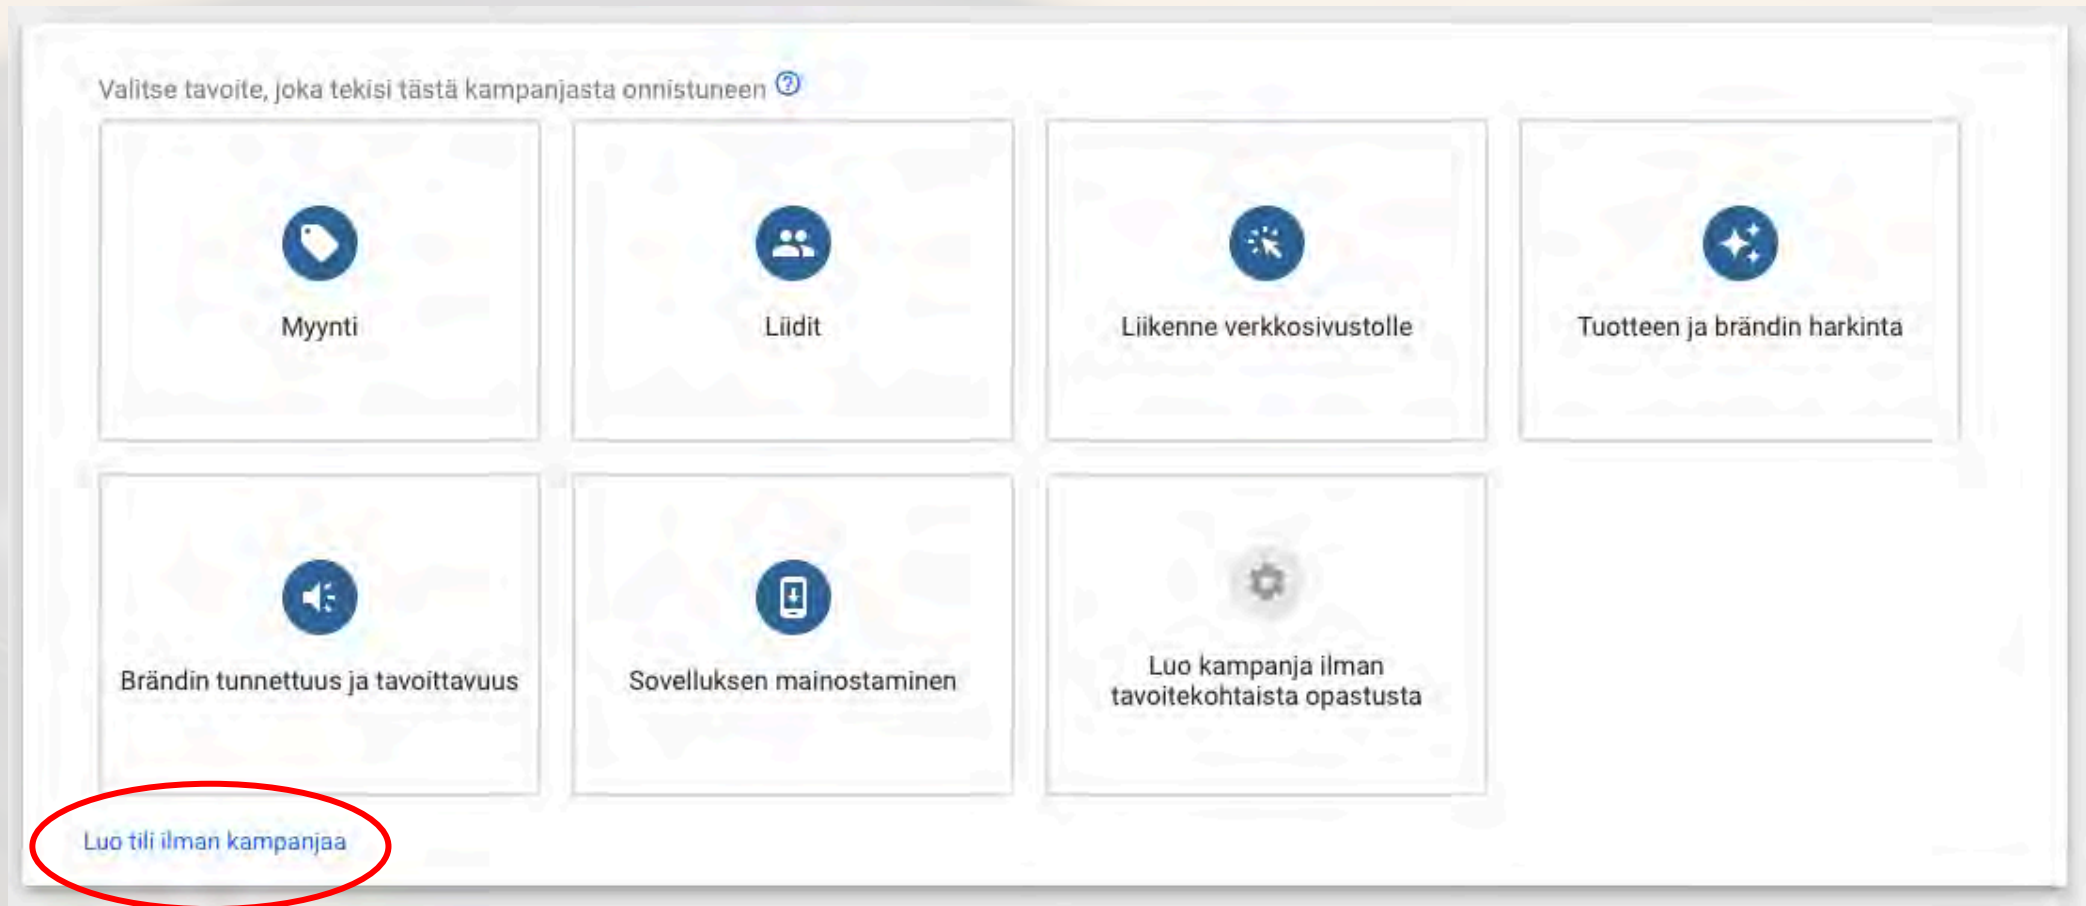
Valitse tavoite, joka tekisi tästä kampanjasta onnistuneen ?

Myynti

Liidit

Liikenne verkkosivustolle

Tuotteen ja brändin harkinta

Brändin tunnettuus ja tavoittavuus

Sovelluksen mainostaminen

Luo kampanja ilman tavoitekohtaista opastusta

Luo tili ilman kampanjaa